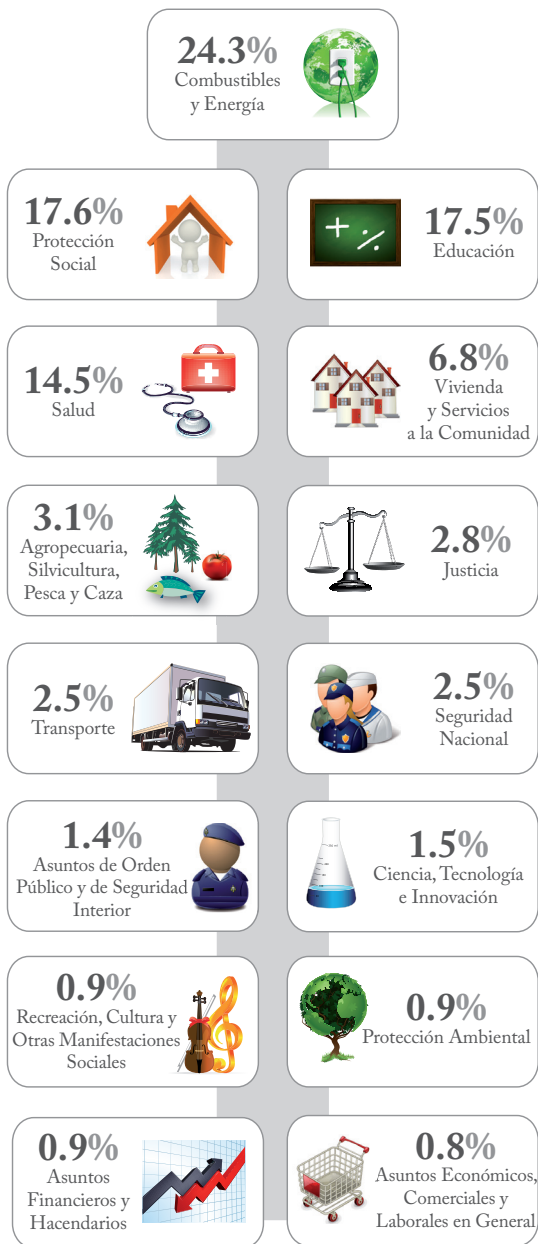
24.3%
Combustibles y Energía

17.6%
Protección Social

17.5%
Educación

14.5%
Salud

6.8%
Vivienda y Servicios a la Comunidad

3.1%
Agropecuaria, Silvicultura, Pesca y Caza

2.8%
Justicia

2.5%
Transporte

2.5%
Seguridad Nacional

1.4%
Asuntos de Orden Público y de Seguridad Interior

1.5%
Ciencia, Tecnología e Innovación

0.9%
Recreación, Cultura y Otras Manifestaciones Sociales

0.9%
Protección Ambiental

0.9%
Asuntos Financieros y Hacendarios

0.8%
Asuntos Económicos, Comerciales y Laborales en General